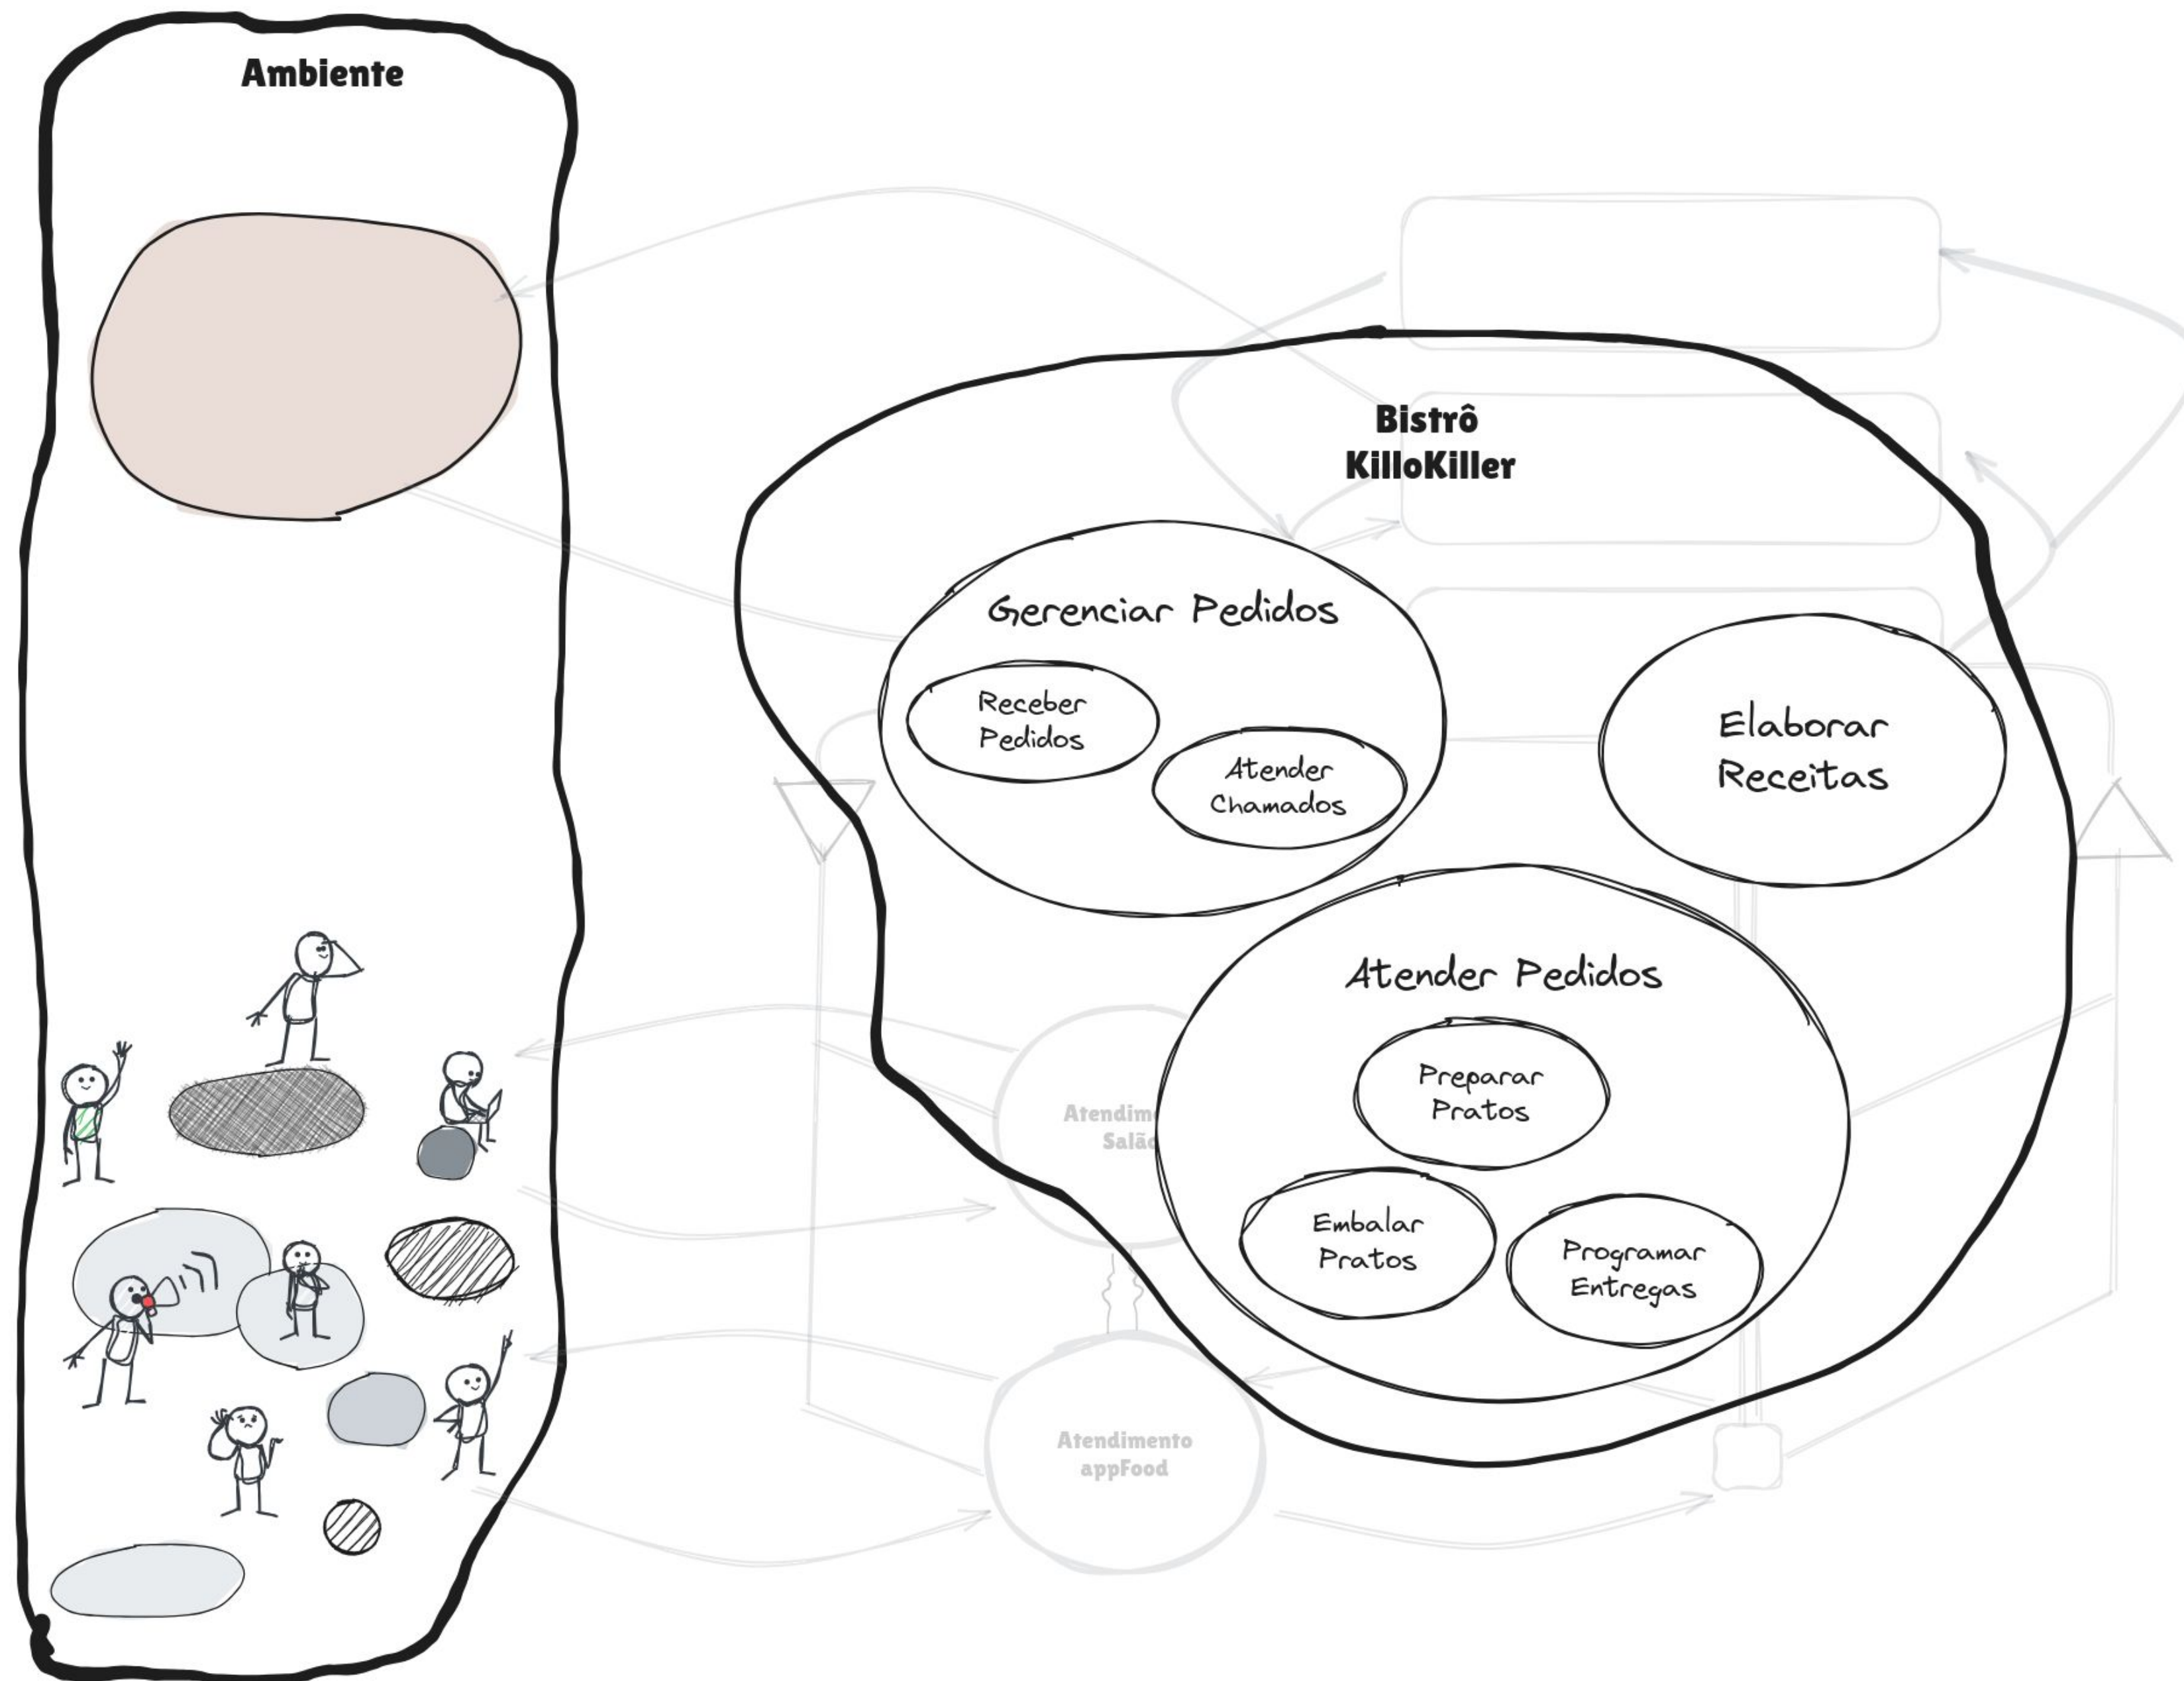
Ambiente

Bistrô KilloKiller

Gerenciar Pedidos

Receber Pedidos

Atender Chamados

Elaborar Receitas

Atender Pedidos

Preparar Pratos

Embalar Pratos

Programar Entregas

Atendime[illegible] Salã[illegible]

Atendimento appFood